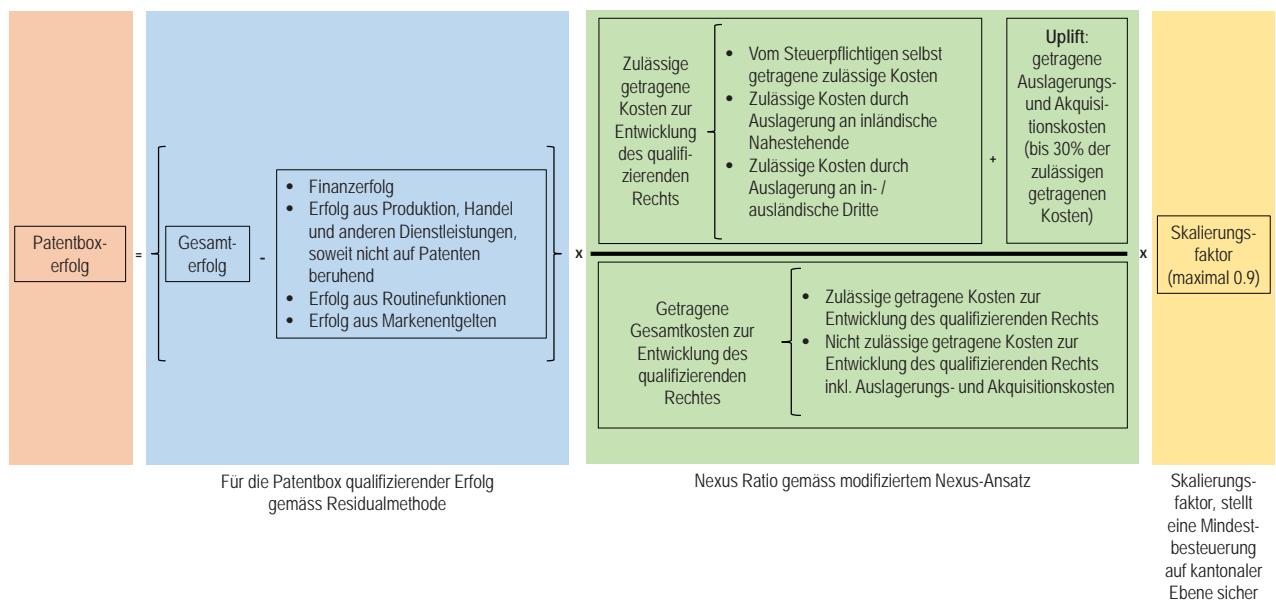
Patentboxerfolg

=

Gesamterfolg

-

- Finanzerfolg
- Erfolg aus Produktion, Handel und anderen Dienstleistungen, soweit nicht auf Patenten beruhend
- Erfolg aus Routinefunktionen
- Erfolg aus Markenentgelten

x

Zulässige getragene Kosten zur Entwicklung des qualifizierenden Rechts

- Vom Steuerpflichtigen selbst getragene zulässige Kosten
- Zulässige Kosten durch Auslagerung an inländische Nahestehende
- Zulässige Kosten durch Auslagerung an in- / ausländische Dritte

+

**Uplift**: getragene Auslagerungs- und Akquisitionskosten (bis 30% der zulässigen getragenen Kosten)

Getragene Gesamtkosten zur Entwicklung des qualifizierenden Rechtes

- Zulässige getragene Kosten zur Entwicklung des qualifizierenden Rechts
- Nicht zulässige getragene Kosten zur Entwicklung des qualifizierenden Rechts inkl. Auslagerungs- und Akquisitionskosten

x

Skalierungsfaktor (maximal 0.9)

Für die Patentbox qualifizierender Erfolg gemäss Residualmethode

Nexus Ratio gemäss modifiziertem Nexus-Ansatz

Skalierungsfaktor, stellt eine Mindestbesteuerung auf kantonaler Ebene sicher